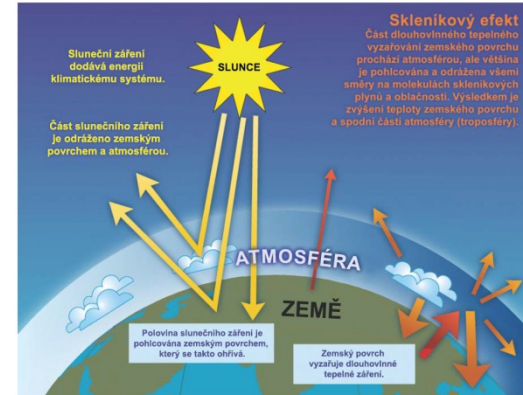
Skleníkový efekt
Část dlouhovlnného tepelného vyzařování zemského povrchu prochází atmosférou, ale většina je pohlcována a odrážena všemi směry na molekulách skleníkových plynů a oblačnosti. Výsledkem je zvýšení teploty zemského povrchu a spodní části atmosféry (troposféry).

Sluneční záření dodává energii klimatickému systému.

SLUNCE

Část slunečního záření je odráženo zemským povrchem a atmosférou.

ATMOSFÉRA

ZEMĚ

Polovina slunečního záření je pohlcována zemským povrchem, který se takto ohřívá.

Zemský povrch vyzařuje dlouhovlnné tepelné záření.